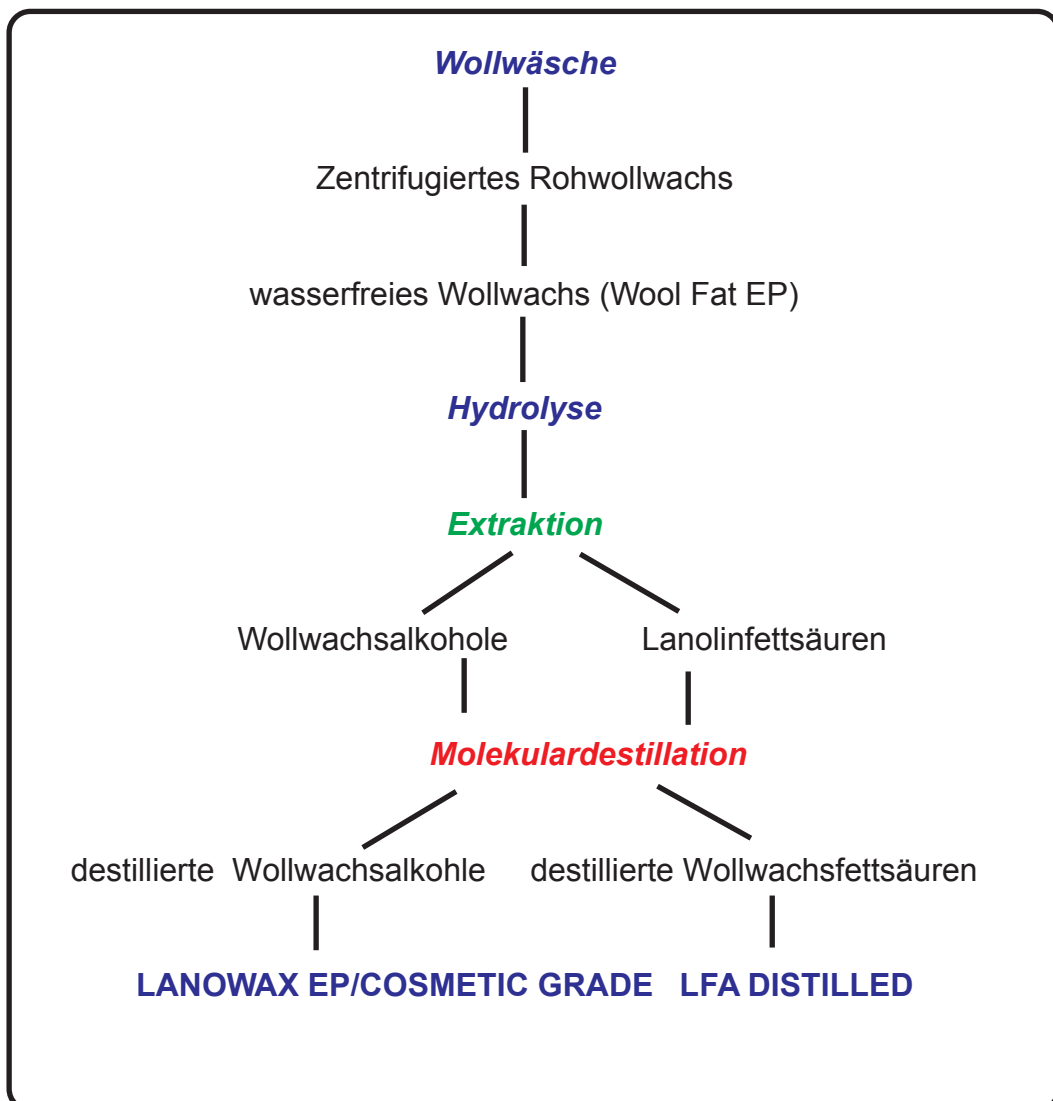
Wollwäsche

Zentrifugiertes Rohwollwachs

wasserfreies Wollwachs (Wool Fat EP)

Hydrolyse

Extraktion

Wollwachsalkohole

Lanolinfettsäuren

Molekulardestillation

destillierte Wollwachsalkohle

destillierte Wollwachsfettsäuren

LANOWAX EP/COSMETIC GRADE

LFA DISTILLED